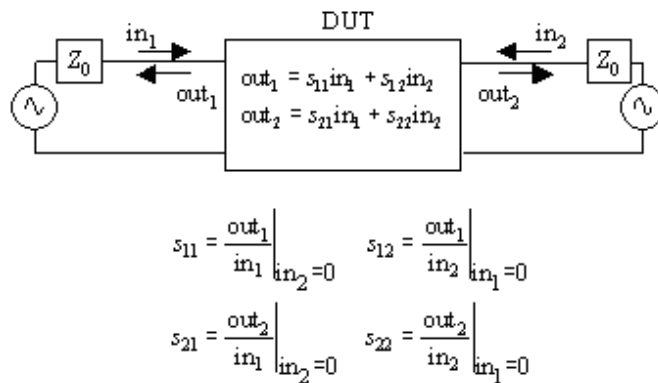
DUT

$in_1$

$Z_0$

$out_1$

$out_1 = s_{11}in_1 + s_{12}in_2$

$out_2 = s_{21}in_1 + s_{22}in_2$

$in_2$

$Z_0$

$out_2$

$s_{11} = \left.\frac{out_1}{in_1}\right|_{in_2=0}$ $s_{12} = \left.\frac{out_1}{in_2}\right|_{in_1=0}$

$s_{21} = \left.\frac{out_2}{in_1}\right|_{in_2=0}$ $s_{22} = \left.\frac{out_2}{in_2}\right|_{in_1=0}$